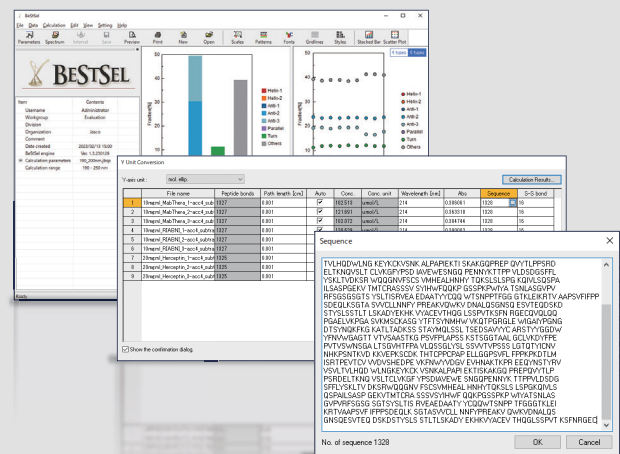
BeStSel

File Data Calculation Edit View Setting Help

Parameters Spectrum Interval Save Preview Print New Open Scales Patterns Fonts Gridlines Styles Stacked Bar Scatter Plot

BeStSel

| Item | Contents |
|---|---|
| Username | Administrator |
| Workgroup | Evaluation |
| Division | |
| Organization | Jasco |
| Comment | |
| Date created | 2022/02/15 15:00 |
| BeStSel engine | Ver. 1.3.230128 |
| Calculation parameters | 190_250nm_Beta |
| Calculation range | 190 - 250 nm |

Fraction[%]

Helix-1
Helix-2
Anti-1
Anti-2
Anti-3
Parallel
Turn
Others

Ready

Y Unit Conversion

Y-axis unit : mol. ellip.

Calculation Result...

| | File name | Peptide bonds | Path length [cm] | Auto | Conc. | Conc. unit | Wavelength [nm] | Abs | Sequence | S-S bond |
|---|---|---|---|---|---|---|---|---|---|---|
| 1 | 10mgml_MabThera_1-acc4_subt | 1327 | 0.001 | | 162.515 | umol/L | 214 | 0.598061 | 1328 | 16 |
| 2 | 10mgml_MabThera_2-acc4_subt | 1327 | 0.001 | | 121.091 | umol/L | 214 | 0.083318 | 1328 | 16 |
| 3 | 10mgml_MabThera_3-acc4_subt | 1327 | 0.001 | | 162.525 | umol/L | 214 | 0.594744 | 1328 | 16 |
| 4 | 10mgml_RABEN_1-acc4_subtra | 1327 | 0.001 | | | | | | | |
| 5 | 10mgml_RABEN_2-acc4_subtra | 1327 | 0.001 | | | | | | | |
| 6 | 10mgml_RABEN_3-acc4_subtra | 1327 | 0.001 | | | | | | | |
| 7 | 20mgml_Herceptin_1-acc4_subt | 1325 | 0.001 | | | | | | | |
| 8 | 20mgml_Herceptin_2-acc4_subt | 1325 | 0.001 | | | | | | | |
| 9 | 20mgml_Herceptin_3-acc4_subt | 1325 | 0.001 | | | | | | | |

Show the confirmation dialog

Sequence

TVLHQDWLNG KEYKCKVSNK ALPAPIEKTI SKAKGQPREP QVYTLPPSRD ELTKNQVSLT CLVKGFYPSD IAVEWESNGQ PENNYKTTPP VLDSDGSFFL YSKLTVDKSR WQQGNVFSCS VMHEALHNHY TQKSLSLSPG KQIVLSQSPA ILSASPGEKV TMTCRASSSV SYIHWFQQKP GSSPKPWIYA TSNLASGVPV RFSGSGSGTS YSLTISRVEA EDAATYYCQQ WTSNPPTFGG GTKLEIKRTV AAPSVFIFPP SDEQLKSGTA SVVCLLNNFY PREAKVQWKV DNALQSGNSQ ESVTEQDSKD STYSLSSTLT LSKADYEKHK VYACEVTHQG LSSPVTKSFN RGECQVQLQQ PGAELVKPGA SVKMSCKASG YTFTSYNMHW VKQTPGRGLE WIGAIYPGNG DTSYNQKFKG KATLTADKSS STAYMQLSSL TSEDSAVYYC ARSTYYGGDW YFNVWGAGTT VTVSAASTKG PSVFPLAPSS KSTSGGTAAL GCLVKDYFPE PVTVSWNSGA LTSGVHTFPA VLQSSGLYSL SSVVTVPSSS LGTQTYICNV NHKPSNTKVD KKVEPKSCDK THTCPPCPAP ELLGGPSVFL FPPKPKDTLM ISRTPEVTCV VVDVSHEDPE VKFNWYVDGV EVHNAKTKPR EEQYNSTYRV VSVLTVLHQD WLNGKEYKCK VSNKALPAPI EKTISKAKGQ PREPQVYTLP PSRDELTKNQ VSLTCLVKGF YPSDIAVEWE SNGQPENNYK TTPPVLDSDG SFFLYSKLTV DKSRWQQGNV FSCSVMHEAL HNHYTQKSLS LSPGKQIVLS QSPAILSASP GEKVTMTCRA SSSVSYIHWF QQKPGSSPKP WIYATSNLAS GVPVRFSGSG SGTSYSLTIS RVEAEDAATY YCQQWTSNPP TFGGGTKLEI KRTVAAPSVF IFPPSDEQLK SGTASVVCLL NNFYPREAKV QWKVDNALQS GNSQESVTEQ DSKDSTYSLS STLTLSKADY EKHKVYACEV THQGLSSPVT KSFNRGEC

No. of sequence 1328

OK Cancel